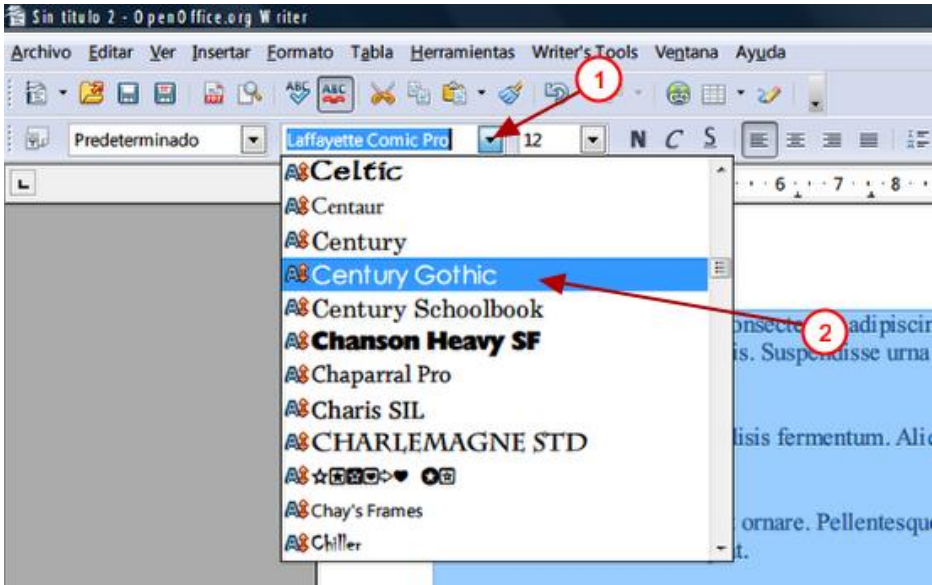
Sin título 2 - OpenOffice.org Writer

Archivo Editar Ver Insertar Formato Tabla Herramientas Writer's Tools Ventana Ayuda

Predeterminado
Laffayette Comic Pro
12
N C S

1

Celtic
Centaur
Century
Century Gothic
Century Schoolbook
Chanson Heavy SF
Chaparral Pro
Charis SIL
CHARLEMAGNE STD
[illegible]
Chay's Frames
Chiller

2

6 · 7 · 8

onsecte adipiscin
is. Suspendisse urna

lisis fermentum. Ali

ornare. Pellentesqu
t.